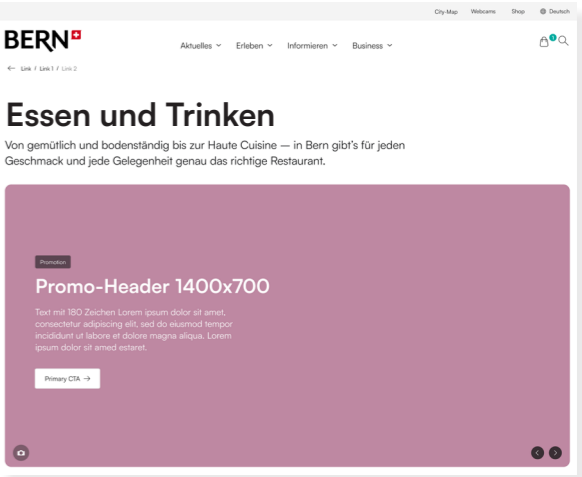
City-Map Webcams Shop Deutsch

BERN

Aktuelles Erleben Informieren Business

0

← Link / Link 1 / Link 2

Essen und Trinken

Von gemütlich und bodenständig bis zur Haute Cuisine — in Bern gibt's für jeden Geschmack und jede Gelegenheit genau das richtige Restaurant.

Promotion

Promo-Header 1400x700

Text mit 180 Zeichen Lorem ipsum dolor sit amet, consectetur adipiscing elit, sed do eiusmod tempor incididunt ut labore et dolore magna aliqua. Lorem ipsum dolor sit amed estaret.

Primary CTA →